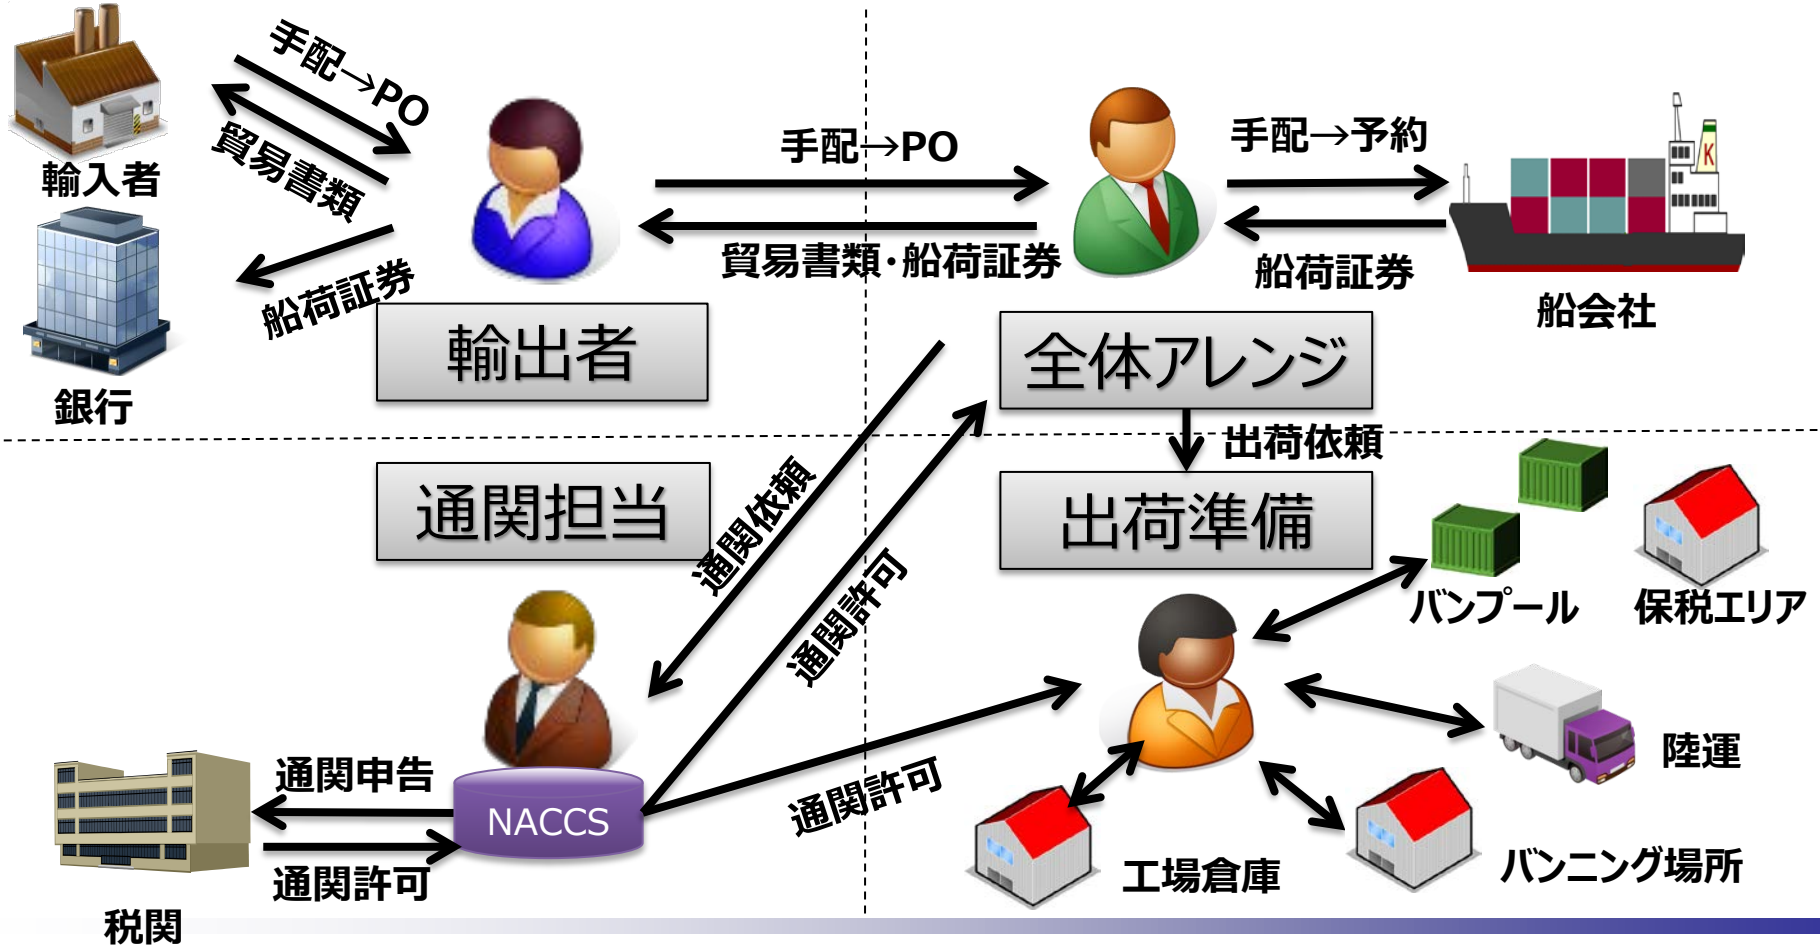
輸入者

手配→PO

貿易書類

船荷証券

銀行

手配→PO

貿易書類・船荷証券

手配→予約

船荷証券

船会社

輸出者

全体アレンジ

出荷依頼

通関担当

出荷準備

通関依頼

通関許可

バンプール

保税エリア

陸運

通関申告

NACCS

通関許可

通関許可

工場倉庫

バンニング場所

税関